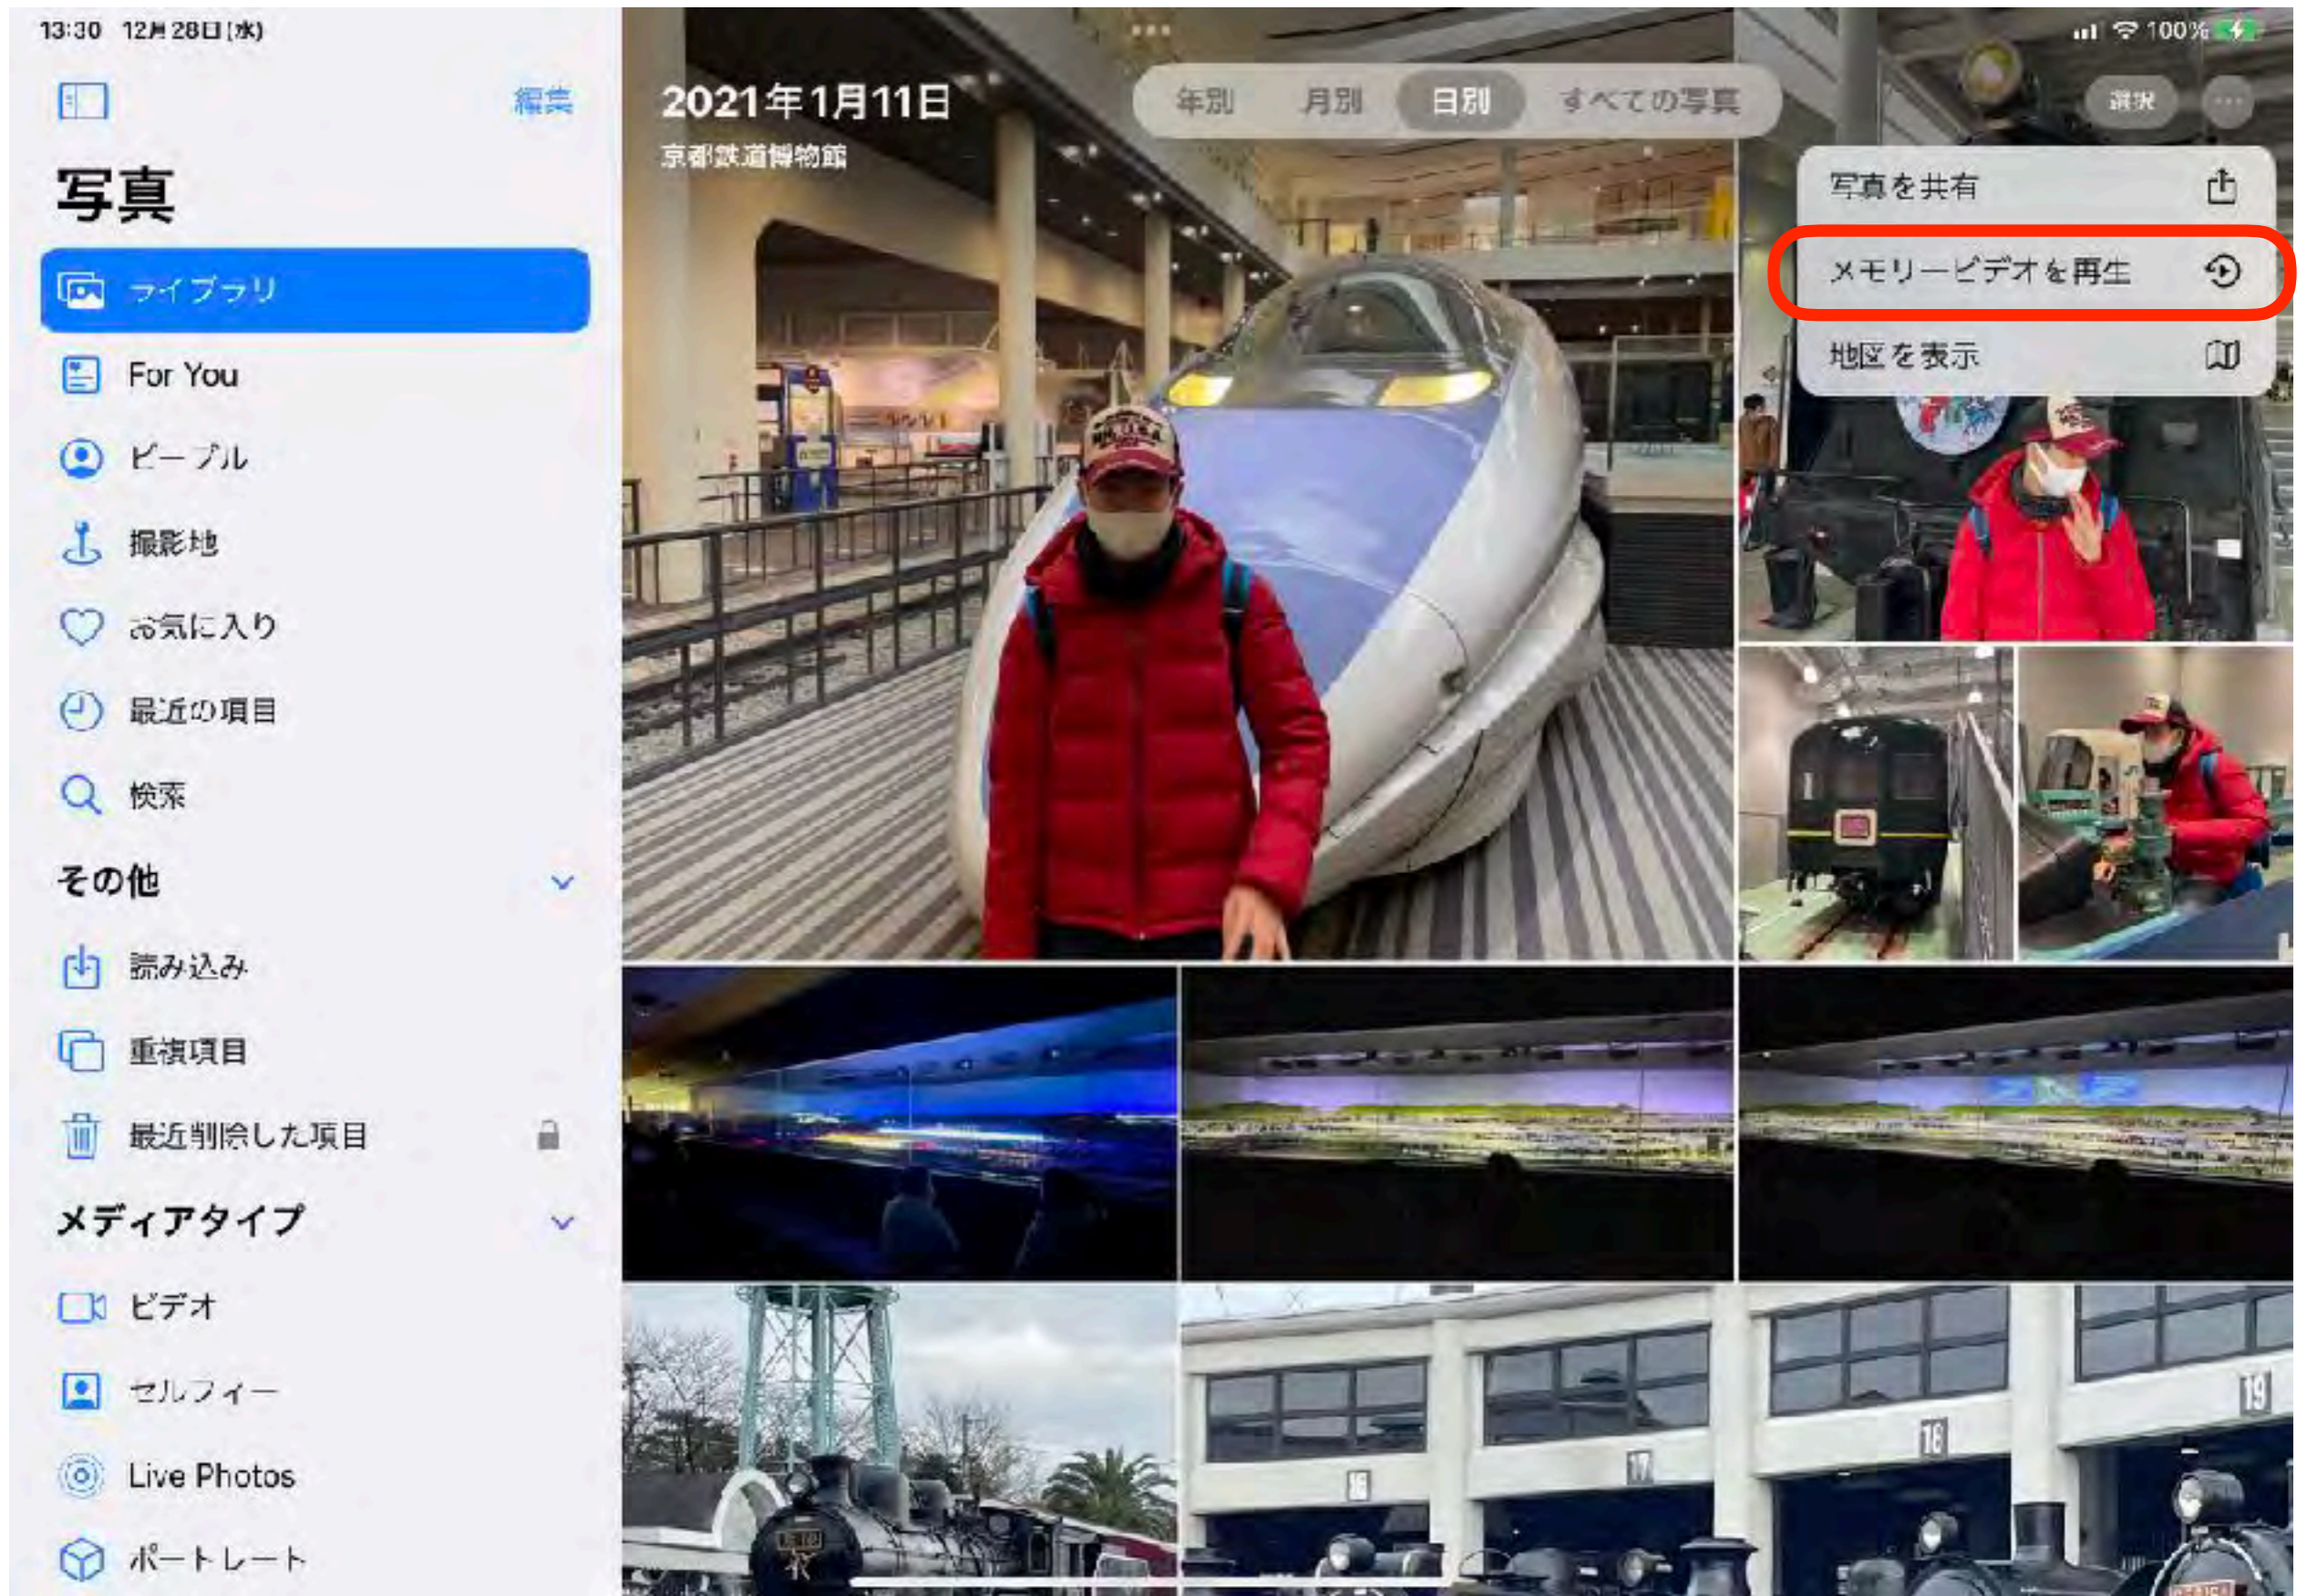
13:30 12月28日(水)

100%

編集

写真

ライブラリ

For You

ピープル

撮影地

お気に入り

最近の項目

検索

その他

読み込み

重複項目

最近削除した項目

メディアタイプ

ビデオ

セルフィー

Live Photos

ポートレート

2021年1月11日

京都鉄道博物館

年別 月別 日別 すべての写真

選択

写真を共有

メモリービデオを再生

地図を表示

16

17

18

19